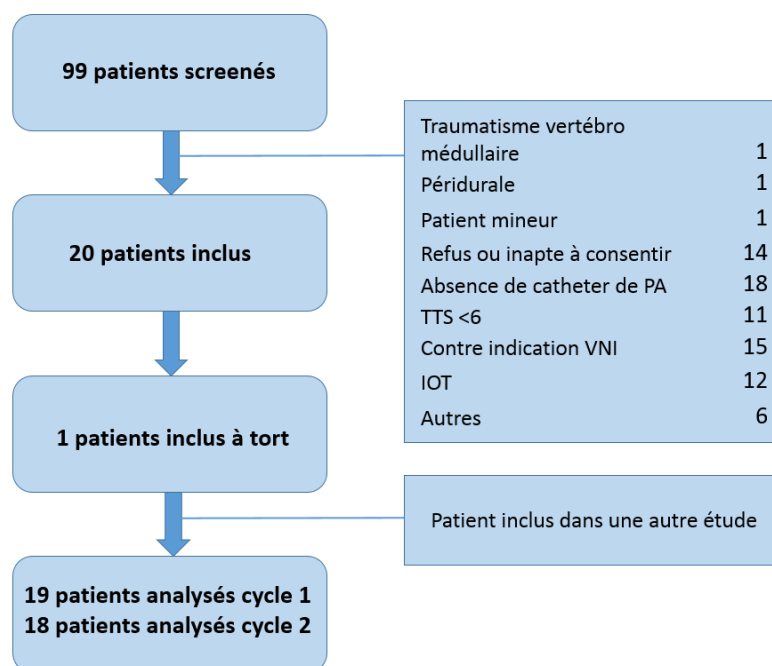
99 patients screenés

20 patients inclus

1 patients inclus à tort

19 patients analysés cycle 1
18 patients analysés cycle 2

| | |
|---|---|
| Traumatisme vertébro médullaire | 1 |
| Péridurale | 1 |
| Patient mineur | 1 |
| Refus ou inapte à consentir | 14 |
| Absence de catheter de PA | 18 |
| TTS <6 | 11 |
| Contre indication VNI | 15 |
| IOT | 12 |
| Autres | 6 |

Patient inclus dans une autre étude